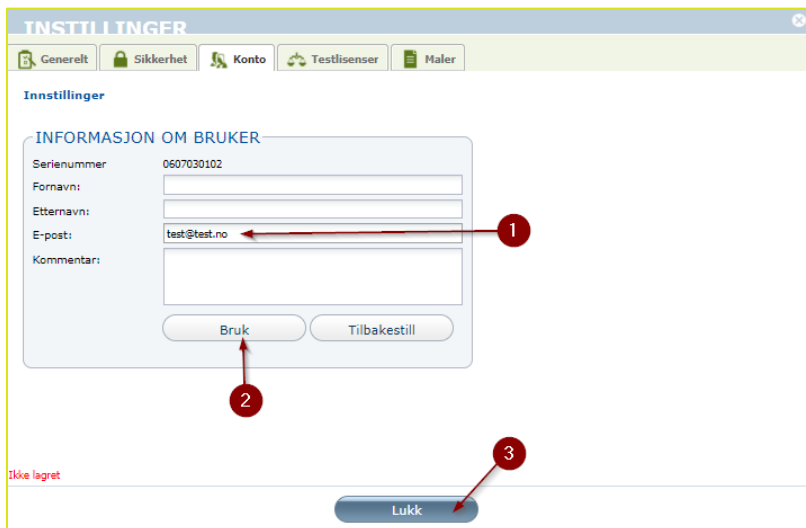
INNSTILLINGER

Generelt | Sikkerhet | Konto | Testlisenser | Maler

Innstillinger

INFORMASJON OM BRUKER

Serienummer 0607030102
Fornavn:
Etternavn:
E-post: test@test.no
Kommentar:

Bruk | Tilbakestill

1
2
3

Ikke lagret

Lukk